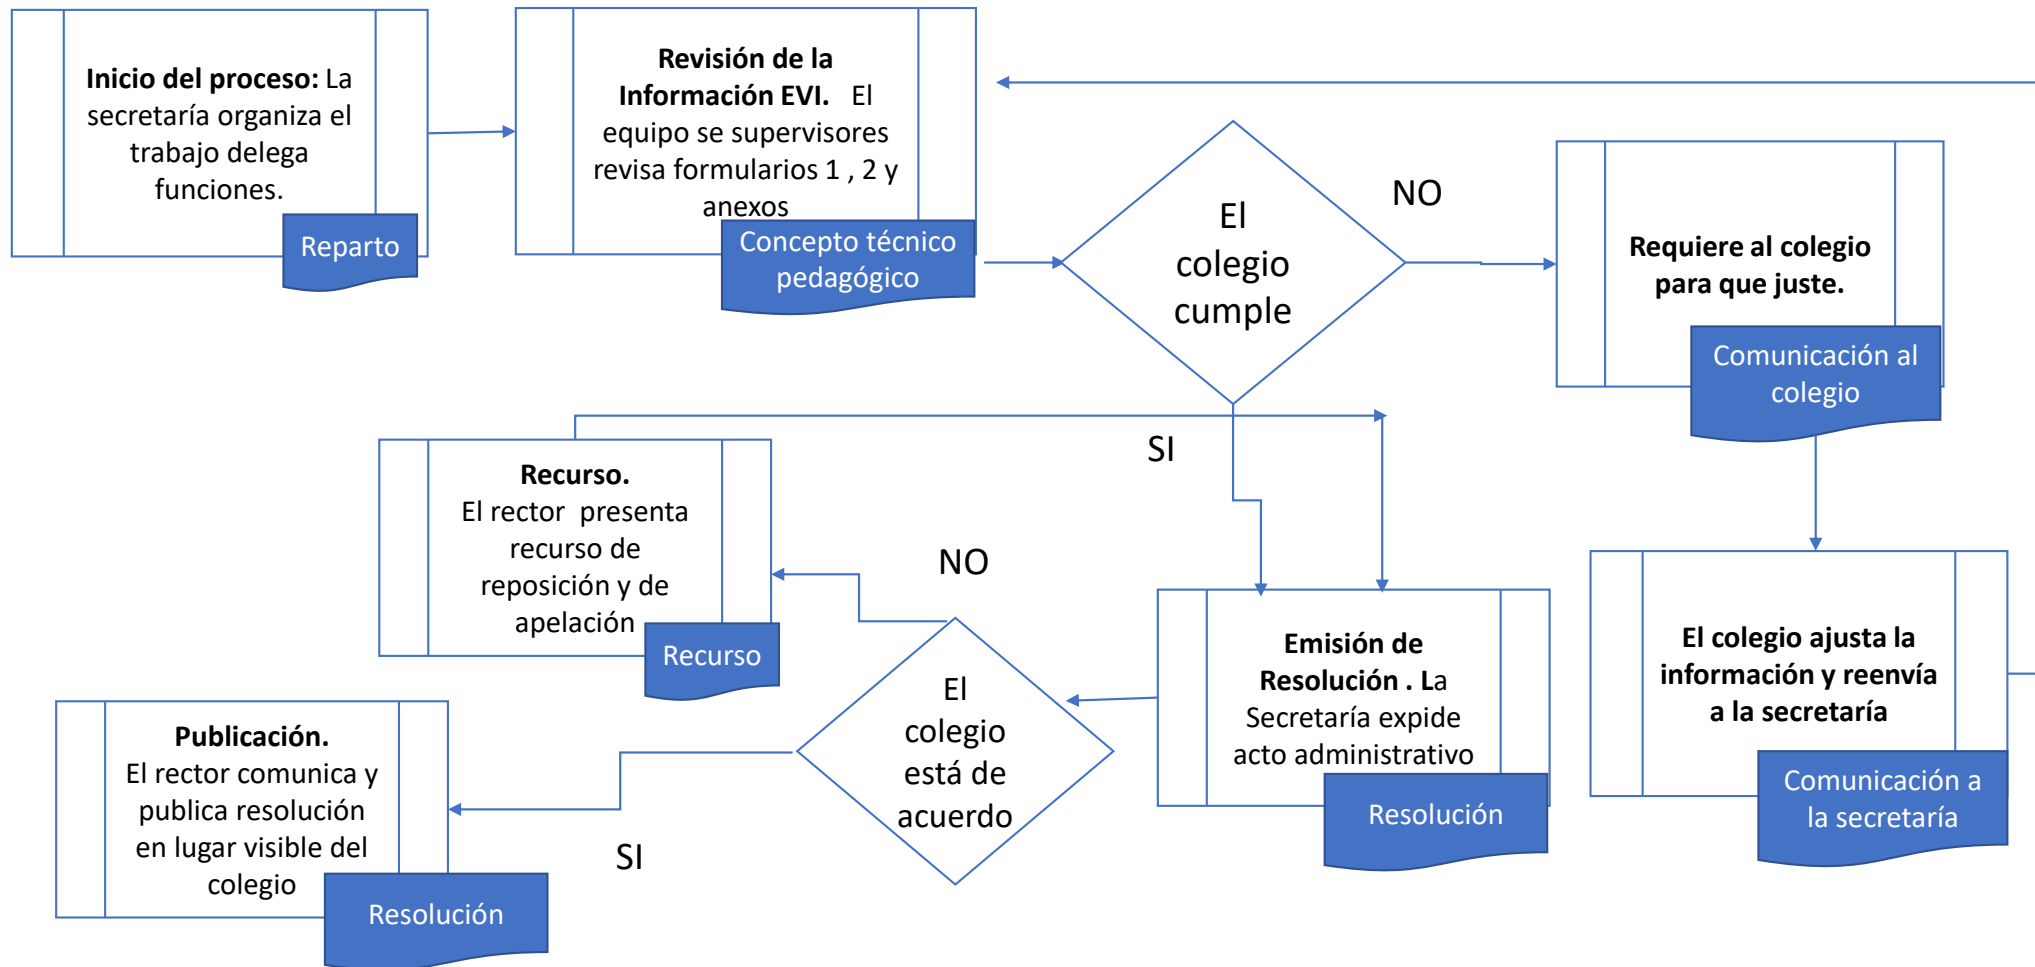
**Inicio del proceso:** La secretaría organiza el trabajo delega funciones.

Reparto

**Revisión de la Información EVI.** El equipo se supervisores revisa formularios 1 , 2 y anexos

Concepto técnico pedagógico

El colegio cumple

NO

**Requiere al colegio para que juste.**

Comunicación al colegio

SI

**Recurso.**
El rector presenta recurso de reposición y de apelación

Recurso

NO

**Emisión de Resolución . La** Secretaría expide acto administrativo

Resolución

**El colegio ajusta la información y reenvía a la secretaría**

Comunicación a la secretaría

El colegio está de acuerdo

**Publicación.**
El rector comunica y publica resolución en lugar visible del colegio

Resolución

SI